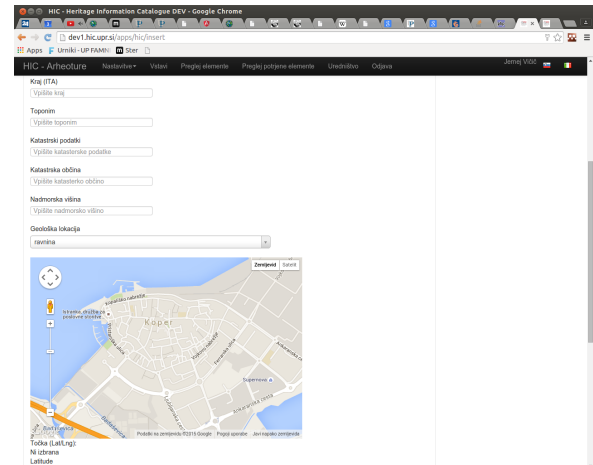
HIC - Heritage Information Catalogue DEV - Google Chrome

dev1.hic.upr.si/apps/hic/insert

Apps Urniki - UP FAMNIT Ster

HIC - Arheoture Nastavitve Vstavi Preglej elemente Preglej potrjene elemente Uredništvo Odjava

Jernej Vičič

Kraj (ITA)

Vpišite kraj

Toponim

Vpišite toponim

Katastrski podatki

Vpišite katasterske podatke

Katastrska občina

Vpišite katasterko občino

Nadmorska višina

Vpišite nadmorsko višino

Geološka lokacija

ravnina

Zemljevid Satelit

Koper

Podatki na zemljevidu ©2015 Google Pogoji uporabe Javi napako zemljevida

Točka (Lat/Lng):

Ni izbrana

Latitude